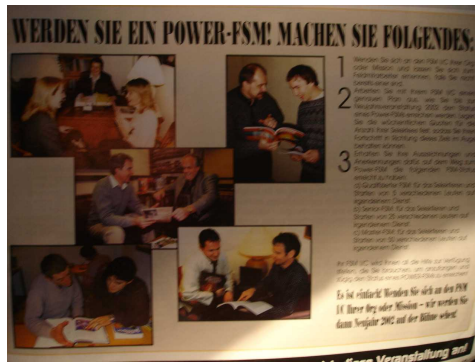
WERDEN SIE EIN POWER-FSM! MACHEN SIE FOLGENDES:

1 Wenden Sie sich an den FSM-VC Ihrer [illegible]

2 Arbeiten Sie mit Ihrem FSM-VC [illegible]

3 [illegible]

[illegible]

Es ist einfach! Wenden Sie sich an den FSM VC Ihrer Org oder Mission – wir werden Sie dann Neujahr 2007 auf der Bühne sehen!

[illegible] Veranstaltung und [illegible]